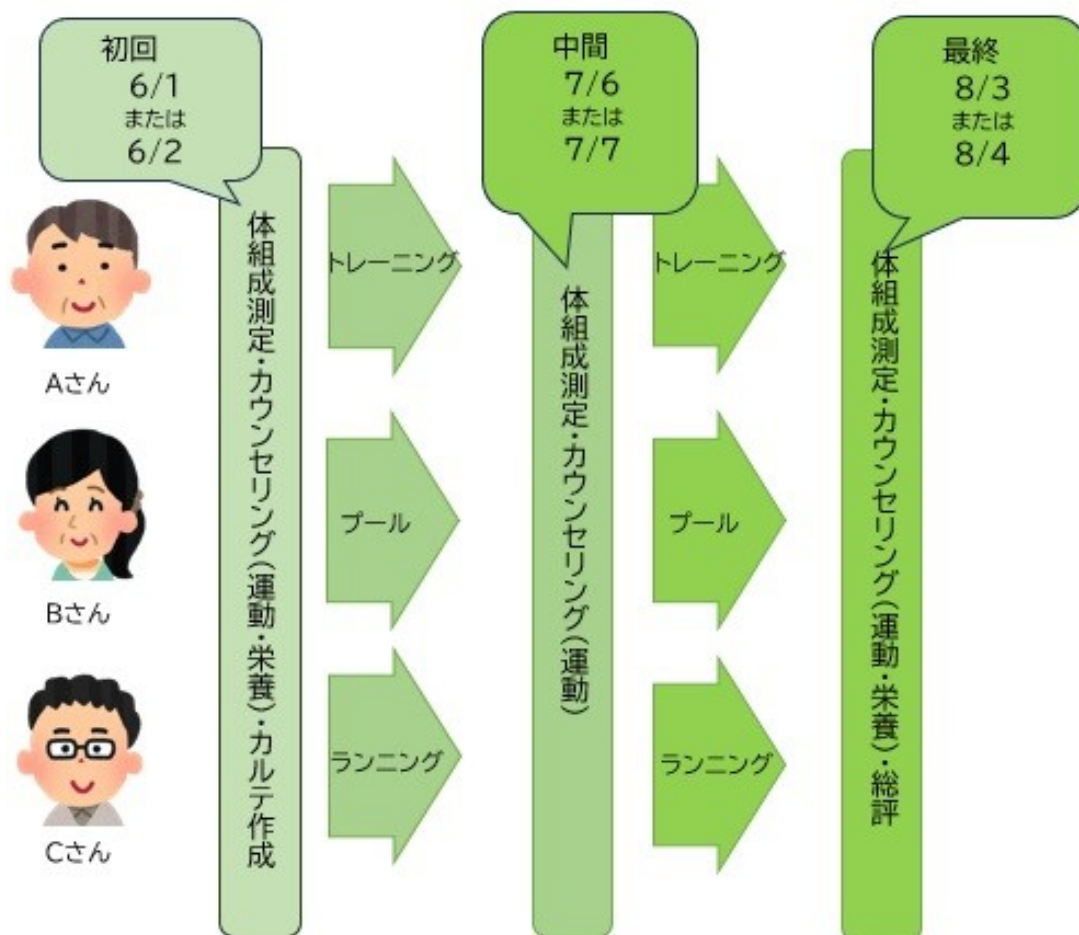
初回
6/1
または
6/2

中間
7/6
または
7/7

最終
8/3
または
8/4

Aさん

Bさん

Cさん

体組成測定・カウンセリング(運動・栄養)・カルテ作成

トレーニング

プール

ランニング

体組成測定・カウンセリング(運動)

トレーニング

プール

ランニング

体組成測定・カウンセリング(運動・栄養)・総評